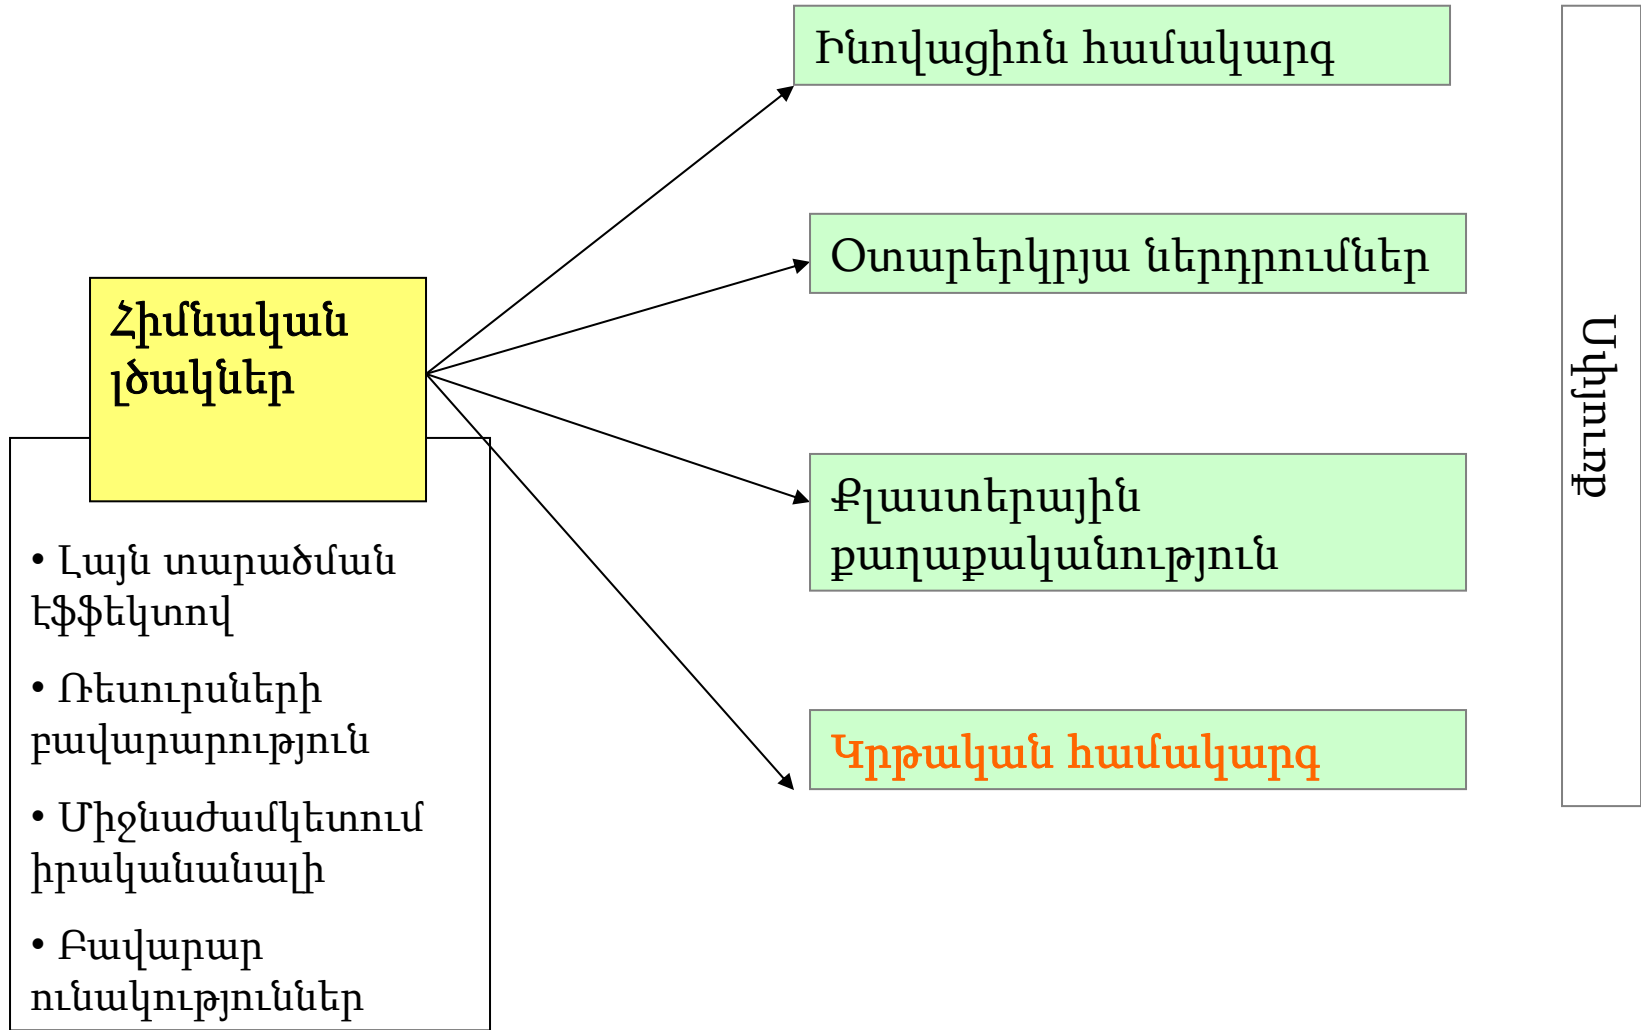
Հիմնական լծակներ

• Լայն տարածման էֆֆեկտով

• Ռեսուրսների բավարարություն

• Միջնաժամկետում իրականանալի

• Բավարար ունակություններ

Ինովացիոն համակարգ

Օտարերկրյա ներդրումներ

Քլաստերային քաղաքականություն

Կրթական համակարգ

Ակիզբ